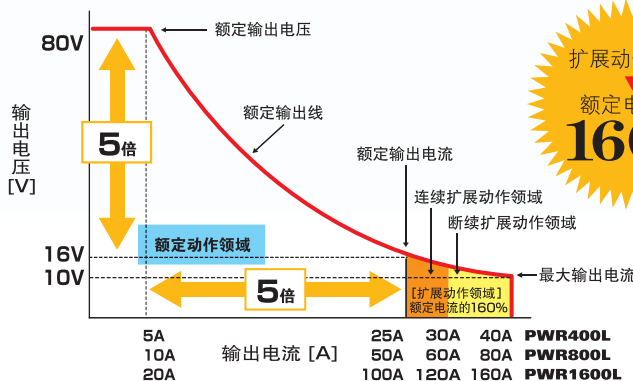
80V
額定输出电压
输出电压 [V]
5倍
額定输出线
額定输出电流
连续扩展动作领域
断续扩展动作领域
額定动作领域
16V
10V
5倍
[扩展动作领域]
額定电流的160%
最大输出电流
5A
10A
20A
输出电流 [A]
25A
50A
100A
30A
60A
120A
40A
80A
160A
PWR400L
PWR800L
PWR1600L
扩展动
額定电
16